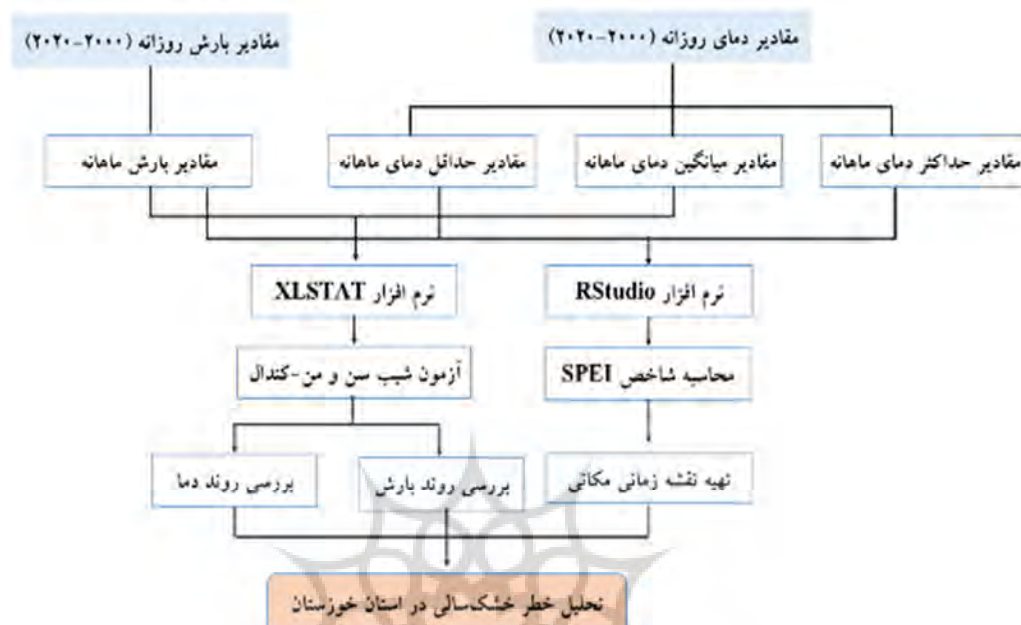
مقادیر دمای روزانه (۲۰۰۰-۲۰۲۰)

مقادیر بارش روزانه (۲۰۰۰-۲۰۲۰)

مقادیر حداکثر دمای ماهانه

مقادیر میانگین دمای ماهانه

مقادیر حداقل دمای ماهانه

مقادیر بارش ماهانه

نرم افزار RStudio

نرم افزار XLSTAT

محاسبه شاخص SPEI

آزمون شیب سن و من-کندال

تهیه نقشه زمانی مکانی

بررسی روند بارش

بررسی روند دما

تحلیل خطر خشکسالی در استان خوزستان